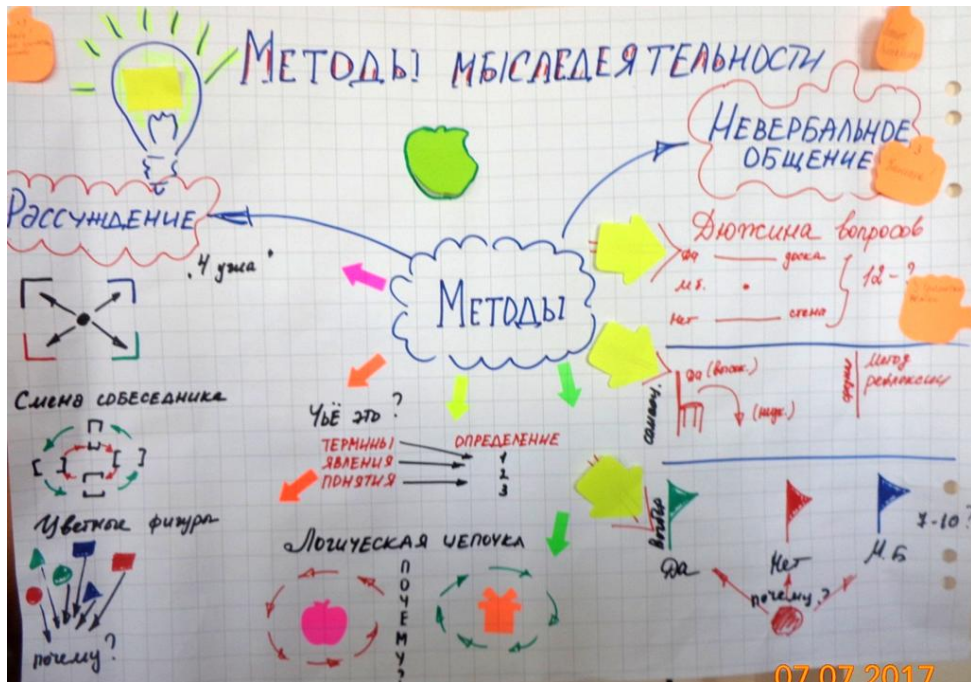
МЕТОДЫ МЫСЛЕДЕЯТЕЛЬНОСТИ

НЕВЕРБАЛЬНОЕ ОБЩЕНИЕ

РАССУЖДЕНИЕ

"4 угла"

МЕТОДЫ

Дюжина вопросов

да — доска
м.б. •
нет — стена
12 - ?

Смена собеседника

Чьё это?

ТЕРМИНЫ
ЯВЛЕНИЯ
ПОНЯТИЯ

ОПРЕДЕЛЕНИЕ
1
2
3

да (вопр.)
(жде.)
стоять
Метод рефлексии

Цветные фигуры

почему?

Логическая цепочка

ПОЧЕМУ?

Ветер

Да Нет М.Б.

7-10

почему?

07.07.2017